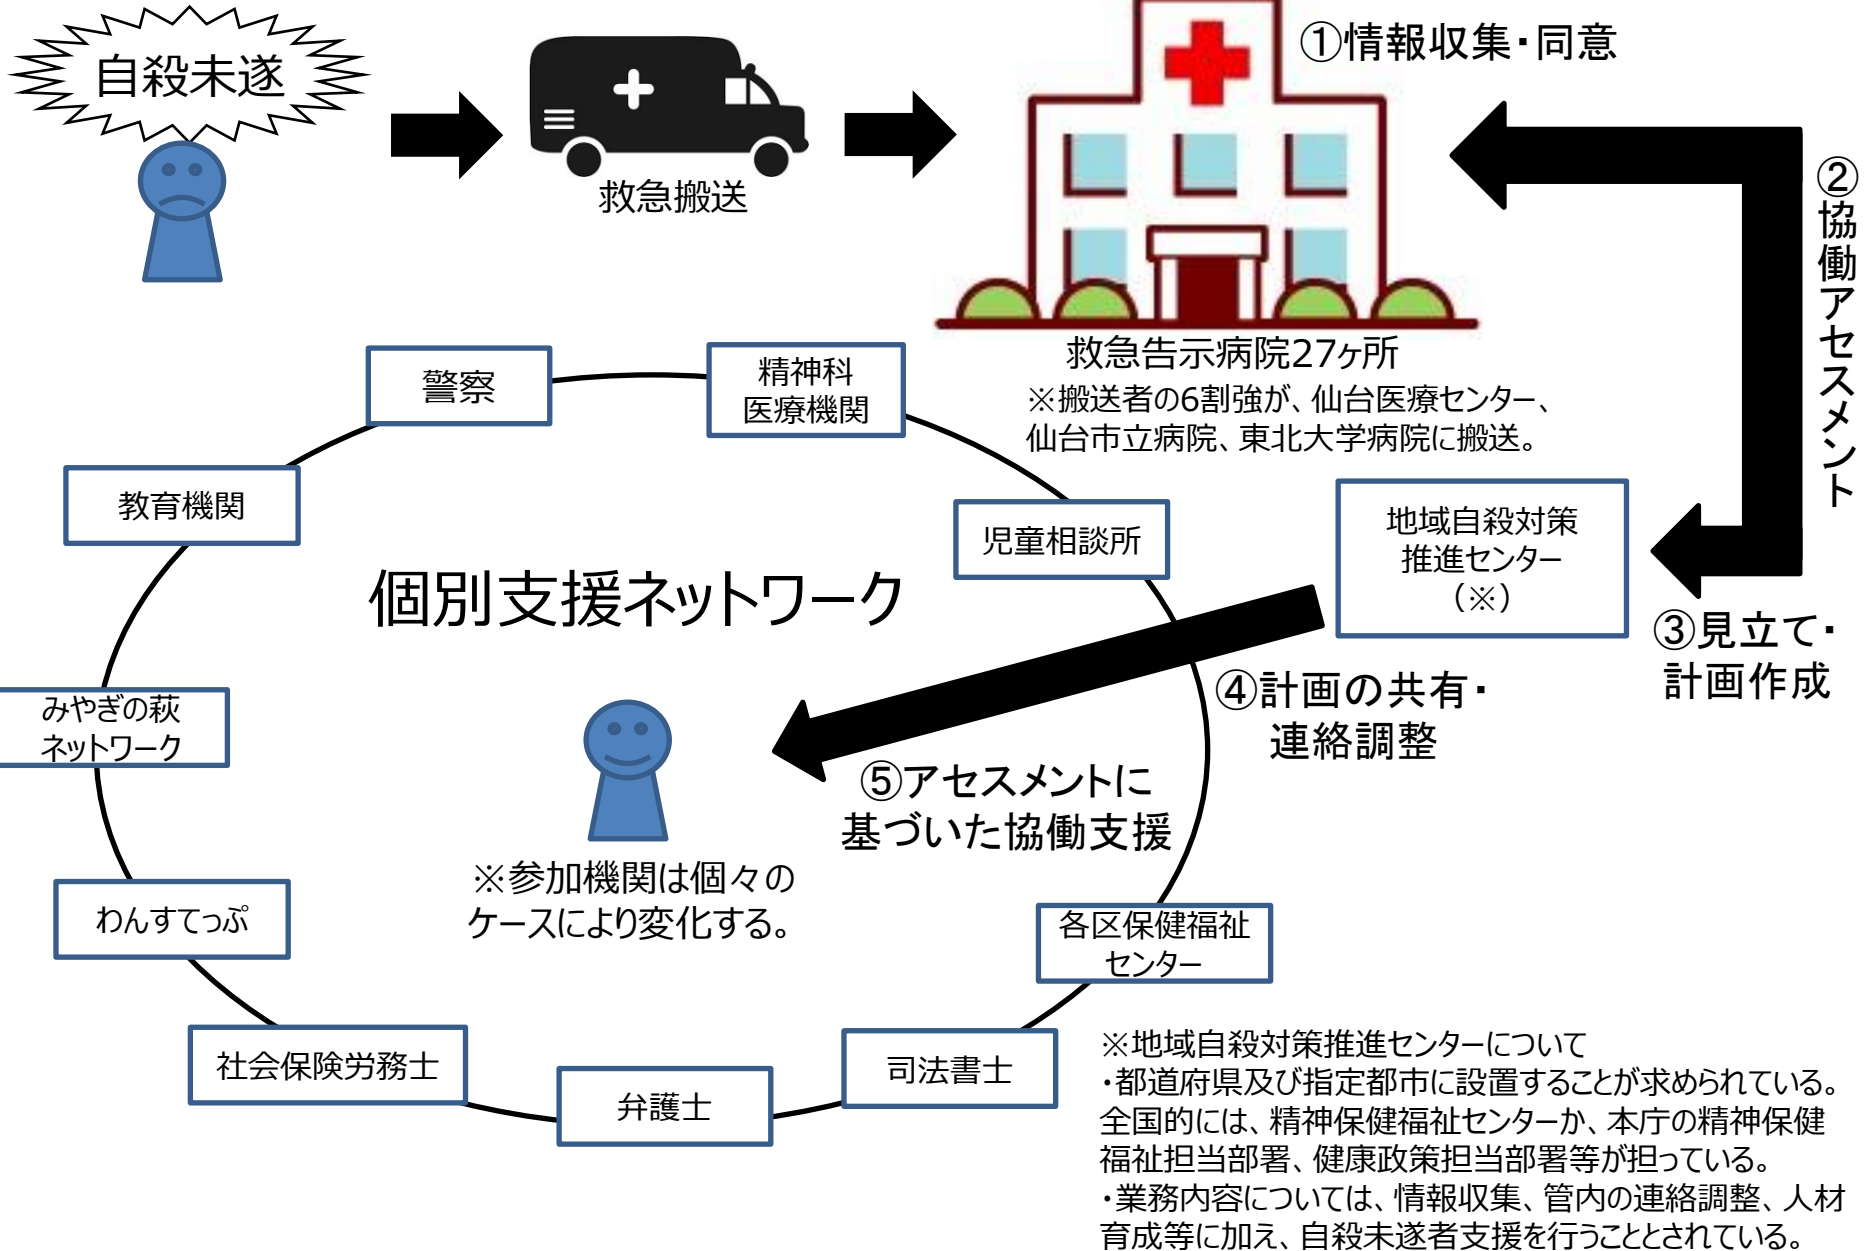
自殺未遂

救急搬送

①情報収集・同意

救急告示病院27ヶ所
※搬送者の6割強が、仙台医療センター、仙台市立病院、東北大学病院に搬送。

②協働アセスメント

地域自殺対策推進センター（※）

③見立て・計画作成

④計画の共有・連絡調整

⑤アセスメントに基づいた協働支援

個別支援ネットワーク

警察

精神科医療機関

教育機関

児童相談所

みやぎの萩ネットワーク

わんすてっぷ

社会保険労務士

弁護士

司法書士

各区保健福祉センター

※参加機関は個々のケースにより変化する。

※地域自殺対策推進センターについて
・都道府県及び指定都市に設置することが求められている。全国的には、精神保健福祉センターか、本庁の精神保健福祉担当部署、健康政策担当部署等が担っている。
・業務内容については、情報収集、管内の連絡調整、人材育成等に加え、自殺未遂者支援を行うこととされている。